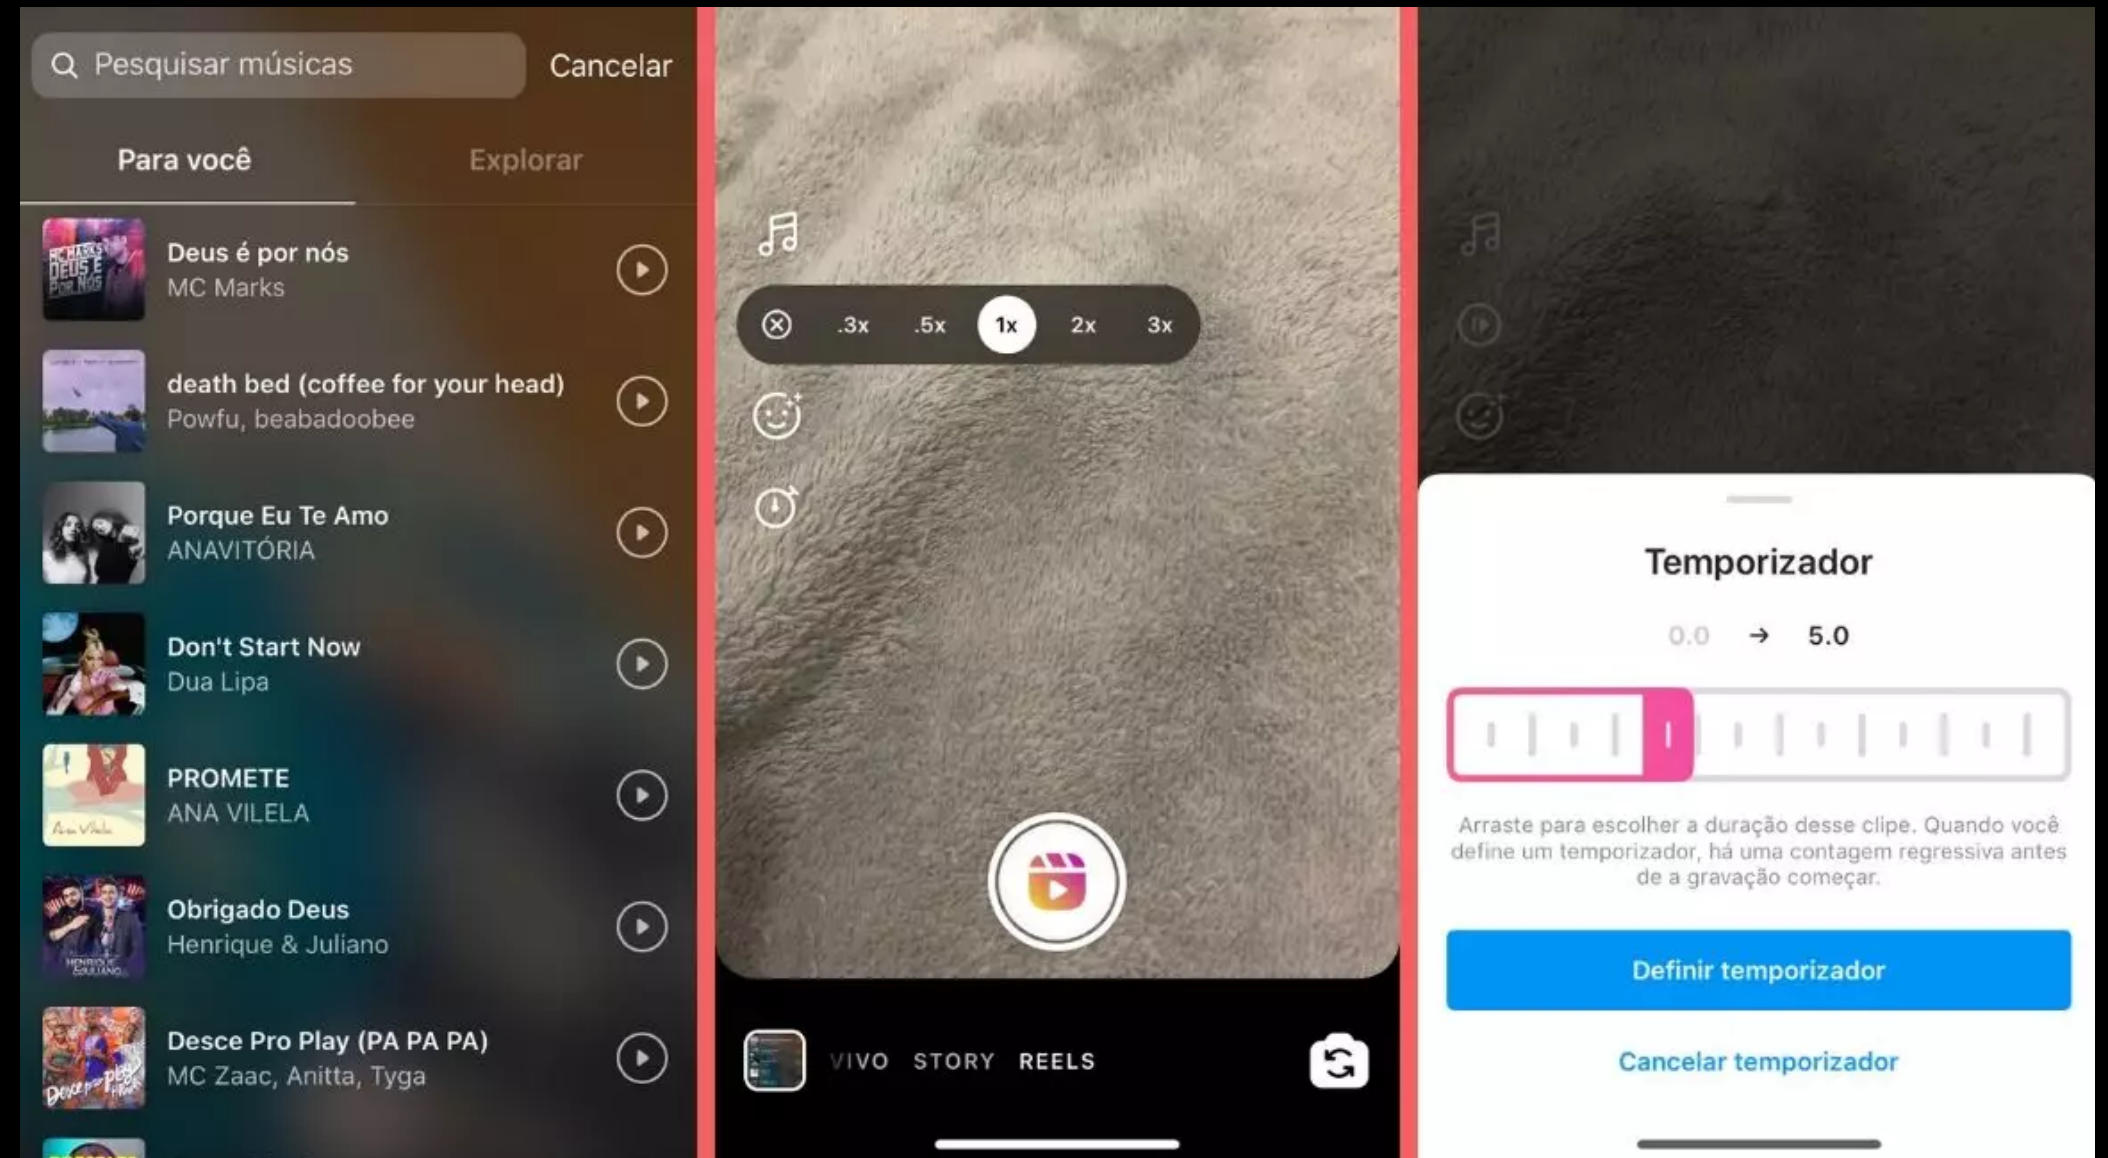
Pesquisar músicas
Cancelar
Para você
Explorar

Deus é por nós
MC Marks

death bed (coffee for your head)
Powfu, beabadoobee

Porque Eu Te Amo
ANAVITÓRIA

Don't Start Now
Dua Lipa

PROMETE
ANA VILELA

Obrigado Deus
Henrique & Juliano

Desce Pro Play (PA PA PA)
MC Zaac, Anitta, Tyga

.3x .5x 1x 2x 3x

VIVO STORY REELS

Temporizador
0.0 → 5.0

Arraste para escolher a duração desse clipe. Quando você define um temporizador, há uma contagem regressiva antes de a gravação começar.

Definir temporizador
Cancelar temporizador